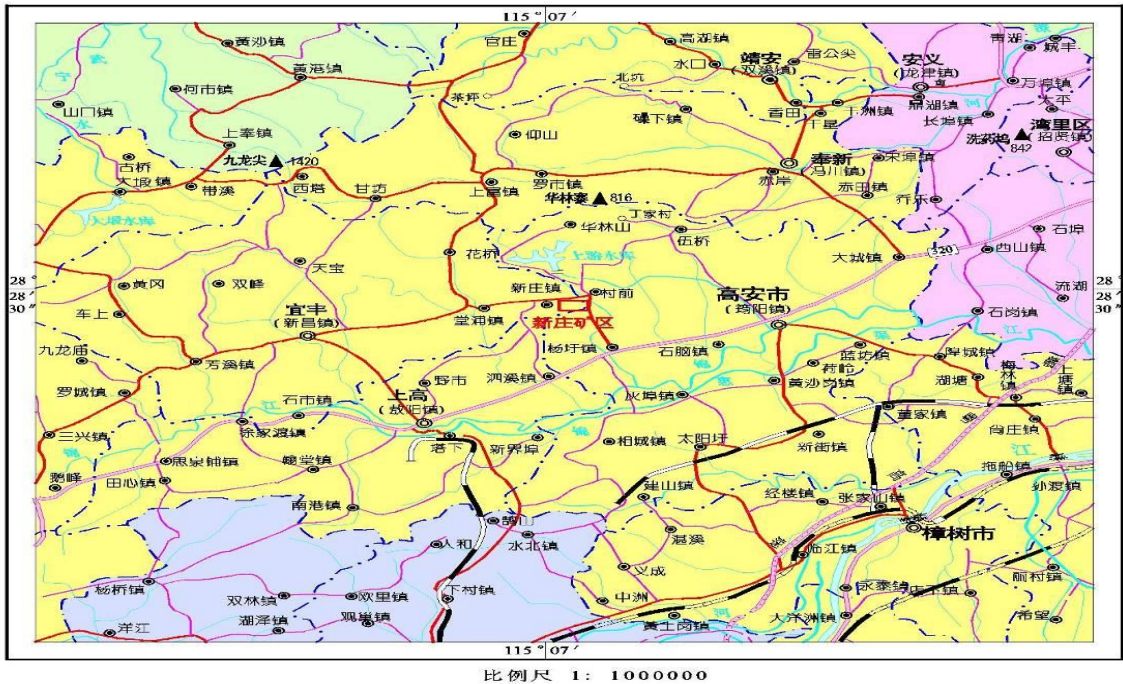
115°07′

黄沙镇
官庄
高湖镇
靖安
(双溪镇)
雷公尖
安义
(龙津镇)
青湖
城丰
黄港镇
水口
北坑
何市镇
茶坪
香田
石鼻镇
鼎湖镇
万埠镇
太平
山门镇
碟下镇
千星
上湖镇
长埠镇
湾里区
(招贤镇)
上奉镇
仰山
洗药坞 842
古桥
九龙尖 1420
奉新
(冯川镇)
宋埠镇
大埠镇
带溪
西塔
甘坊
上富镇
罗市镇
华林寨 816
赤岸
赤田镇
石埠
丁家村
华林山
乔乐
伍桥
花桥
上游水库
西山镇
大城镇
320
28°
28′
30″
黄冈
双峰
天宝
新庄镇
村前
高安市
(筠阳镇)
流湖
车上
宜丰
(新昌镇)
棠浦镇
新庄矿区
石岗镇
九龙庙
杨圩镇
石脑镇
蓝坊镇
祥城镇
梅林镇
罗城镇
芳溪镇
野市
泗溪镇
荷岭
湖塘
上高
(敖阳镇)
黄沙岗镇
石市镇
灰埠镇
董家镇
三兴镇
徐家渡镇
塔下
新界埠
相城镇
太阳圩
新街镇
肖庄镇
鹅峰
泉港铺镇
镜堂镇
田心镇
拖船镇
南港镇
建山镇
经楼镇
张家山镇
扬渡镇
酮山
樟树市
人和
水北镇
湛溪
临江镇
杨桥镇
义成
双林镇
双里镇
下村镇
永泰镇
洞村镇
湖泽镇
观巢镇
中洲
店下镇
洋江
大齐洲镇
黄土岗镇
希望
115°07′

比例尺 1: 1000000